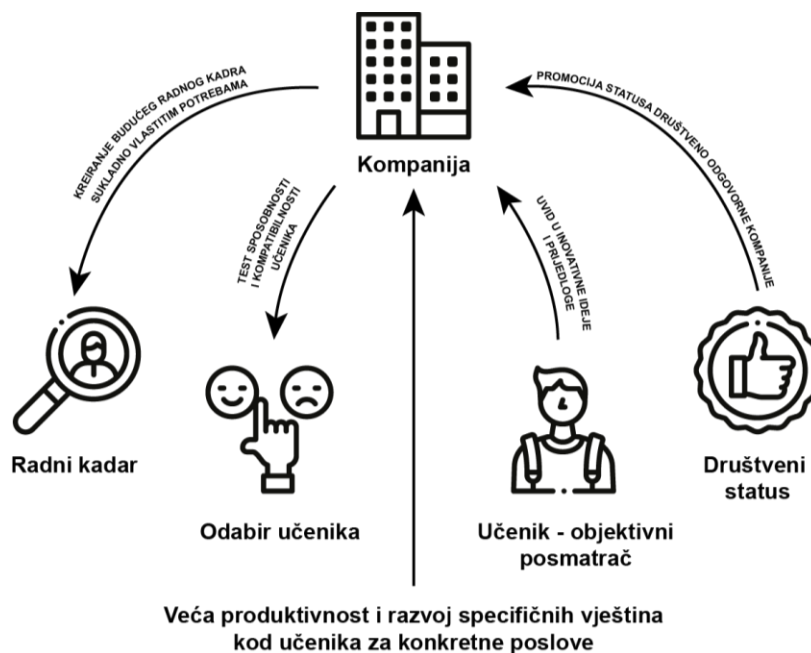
Kompanija

KREIRANJE BUDUĆEG RADNOG KADRA SUKLADNO VLASTITIM POTREBAMA

TEST SPOSOBNOSTI I KOMPATIBILNOSTI UČENIKA

UVID U INOVATIVNE IDEJE I PRIJEDLOGE

PROMOCIJA STATUSA DRUŠTVENO ODGOVORNE KOMPANIJE

Radni kadar

Odabir učenika

Učenik - objektivni posmatrač

Društveni status

Veća produktivnost i razvoj specifičnih vještina kod učenika za konkretne poslove